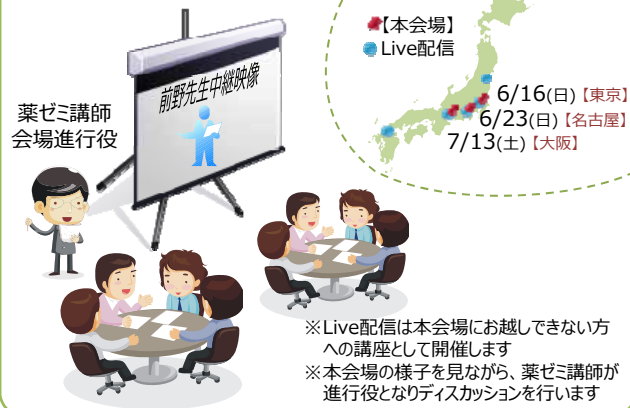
【本会場】
Live配信

6/16(日)【東京】
6/23(日)【名古屋】
7/13(土)【大阪】

前野先生中継映像

薬ゼミ講師
会場進行役

※Live配信は本会場にお越しできない方への講座として開催します
※本会場の様子を見ながら、薬ゼミ講師が進行役となりディスカッションを行います